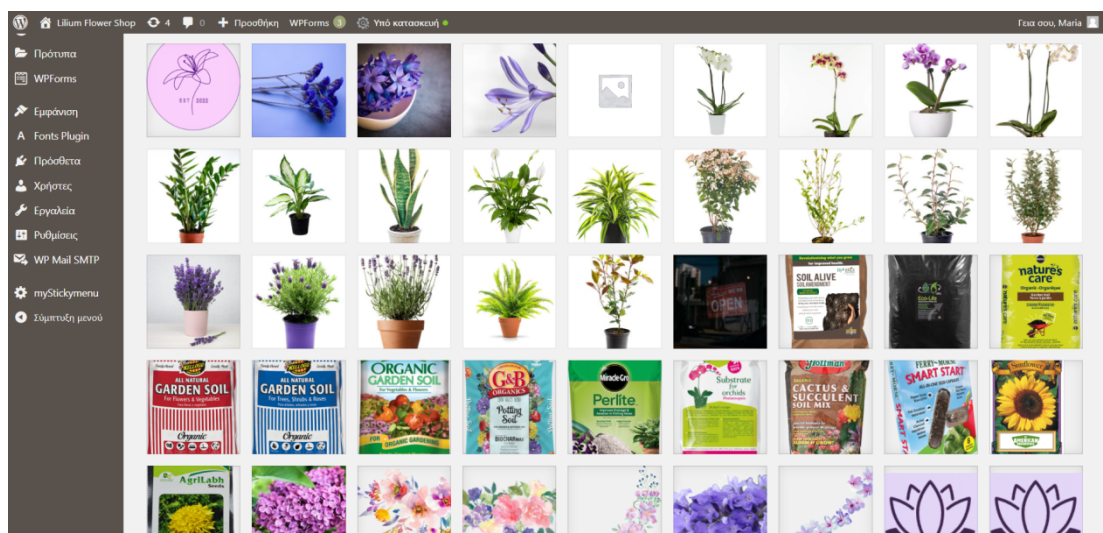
Lilium Flower Shop 4 0 Προσθήκη WPForms 3 Υπό κατασκευή
Γεια σου, Maria

Πρότυπα
WPForms
Εμφάνιση
Fonts Plugin
Πρόσθετα
Χρήστες
Εργαλεία
Ρυθμίσεις
WP Mail SMTP
myStickymenu
Σύμπτυξη μενού

EST 2022

OPEN

SOIL ALIVE
nature's care
GARDEN SOIL
All Natural
For Flowers & Vegetables
Organic
GARDEN SOIL
For Trees, Shrubs & Roses
Organic
ORGANIC GARDEN SOIL
G&B ORGANICS
Potting Soil
Miracle-Gro
Perlite
Substrate for orchids
Hoffman
CACTUS & SUCCULENT SOIL MIX
SMART START
Sunflower
AMERICAN
AgriLabh